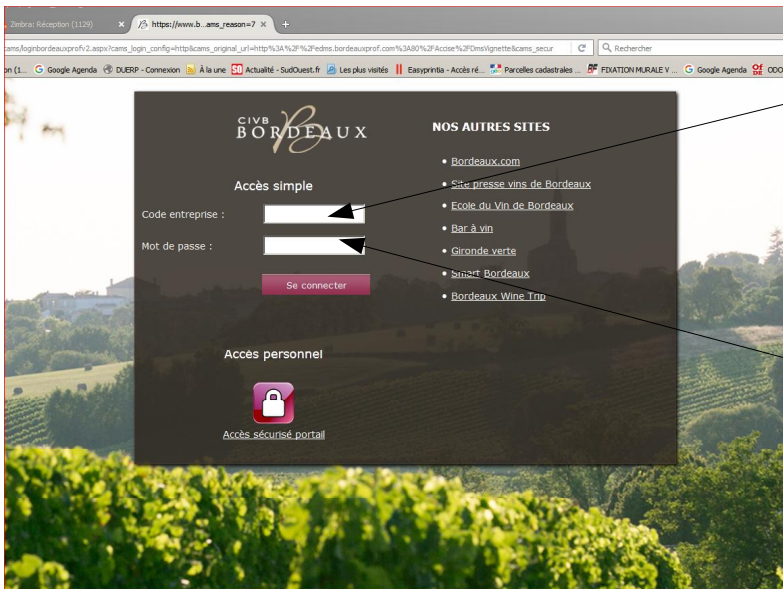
Zimbra: Réception (1129) ×
https://www.b...ams_reason=7 ×
+

cams/loginbordeauxprofv2.aspx?cams_login_config=http&cams_original_url=http%3A%2F%2Fedms.bordeauxprof.com%3A80%2FAccise%2FDmsVignette&cams_secur
Rechercher

on (1... Google Agenda DUERP - Connexion À la une Actualité - SudOuest.fr Les plus visités Easyprintia - Accès ré... Parcelles cadastrales ... FIXATION MURALE V ... Google Agenda ODO

CIVB BORDEAUX

Accès simple

Code entreprise :

Mot de passe :

Se connecter

Accès personnel

Accès sécurisé portail

NOS AUTRES SITES

• Bordeaux.com
• Site presse vins de Bordeaux
• Ecole du Vin de Bordeaux
• Bar à vin
• Gironde verte
• Smart Bordeaux
• Bordeaux Wine Trip